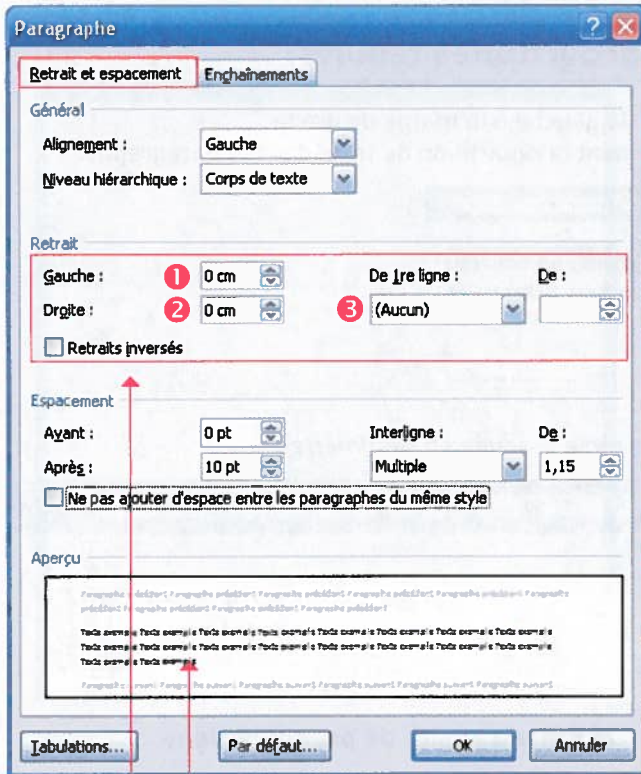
Paragraphe

Retrait et espacement | Enchaînements

Général

Alignement : Gauche

Niveau hiérarchique : Corps de texte

Retrait

Gauche : 1 0 cm

Droite : 2 0 cm

De 1re ligne : 3 (Aucun)

De :

Retraits inversés

Espacement

Avant : 0 pt

Après : 10 pt

Interligne : Multiple

De : 1,15

Ne pas ajouter d'espace entre les paragraphes du même style

Aperçu

Paragraphe précédent Paragraphe précédent Paragraphe précédent Paragraphe précédent Paragraphe précédent Paragraphe précédent Paragraphe précédent Paragraphe précédent Paragraphe précédent

Texte exemple Texte exemple Texte exemple Texte exemple Texte exemple Texte exemple Texte exemple Texte exemple Texte exemple Texte exemple Texte exemple Texte exemple Texte exemple Texte exemple Texte exemple Texte exemple Texte exemple Texte exemple Texte exemple

Paragraphe suivant Paragraphe suivant Paragraphe suivant Paragraphe suivant Paragraphe suivant

Tabulations... | Par défaut... | OK | Annuler